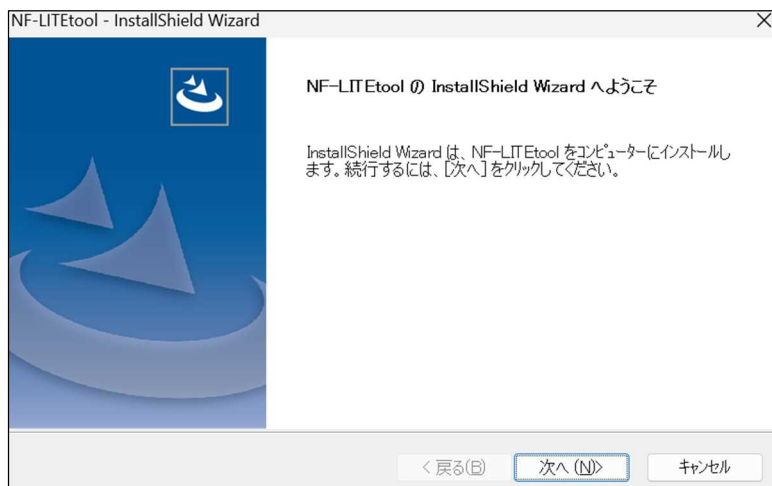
NF-LITEtool - InstallShield Wizard

NF-LITEtool の InstallShield Wizard へようこそ

InstallShield Wizard は、NF-LITEtool をコンピューターにインストールします。続行するには、[次へ] をクリックしてください。

< 戻る(B)
次へ (N)>
キャンセル